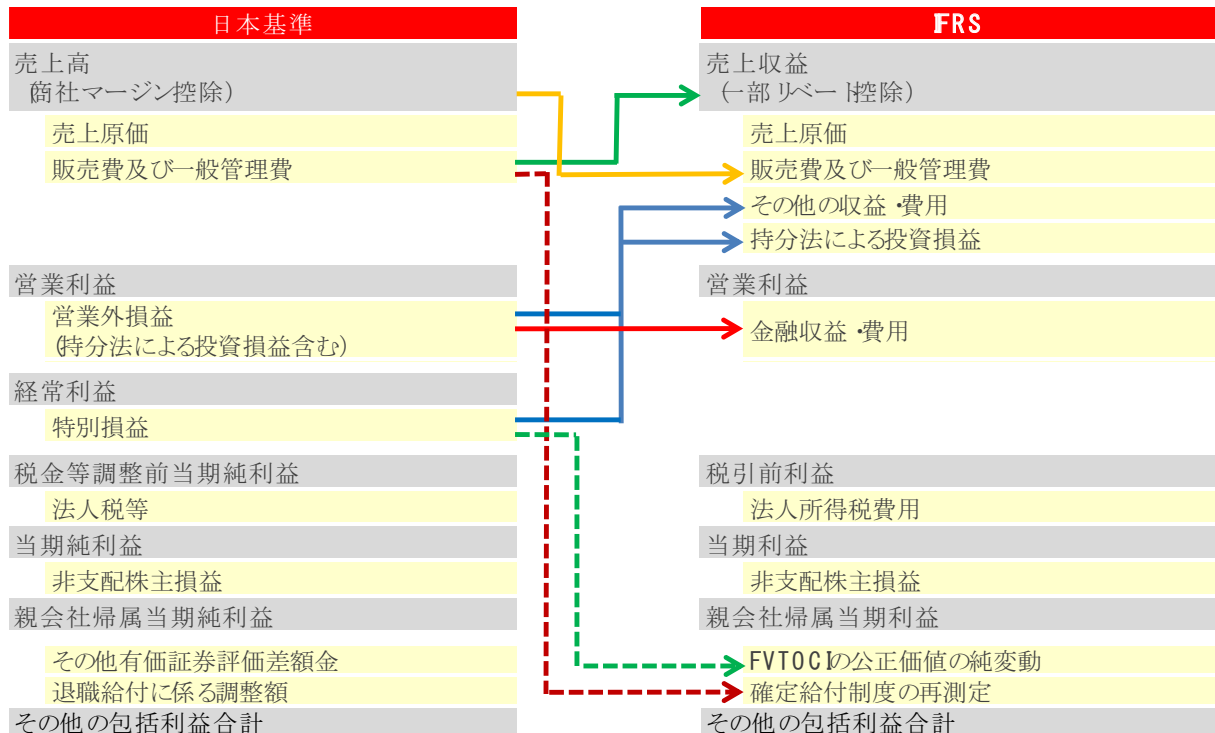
日本基準

売上高
(商社マージン控除)

売上原価

販売費及び一般管理費

営業利益

営業外損益
(持分法による投資損益含む)

経常利益

特別損益

税金等調整前当期純利益

法人税等

当期純利益

非支配株主損益

親会社帰属当期純利益

その他有価証券評価差額金

退職給付に係る調整額

その他の包括利益合計

IFRS

売上収益
(一部リベート控除)

売上原価

販売費及び一般管理費

その他の収益・費用

持分法による投資損益

営業利益

金融収益・費用

税引前利益

法人所得税費用

当期利益

非支配株主損益

親会社帰属当期利益

FVTOCIの公正価値の純変動

確定給付制度の再測定

その他の包括利益合計